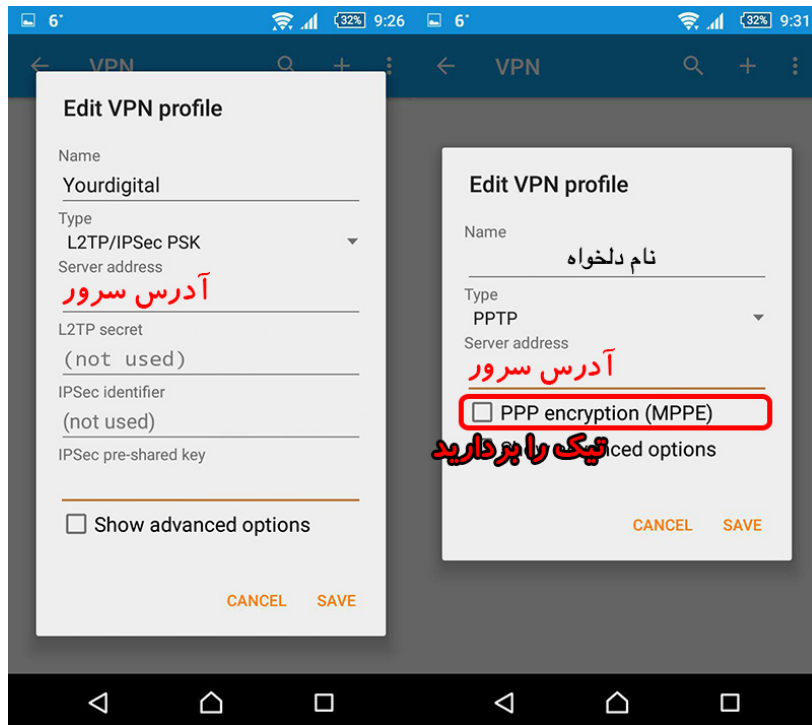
6° 32% 9:26

VPN

Edit VPN profile

Name
Yourdigital

Type
L2TP/IPSec PSK

Server address
آدرس سرور

L2TP secret
(not used)

IPSec identifier
(not used)

IPSec pre-shared key

Show advanced options

CANCEL SAVE

6° 32% 9:31

VPN

Edit VPN profile

Name
نام دلخواه

Type
PPTP

Server address
آدرس سرور

PPP encryption (MPPE)

تیک را بردارید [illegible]nced options

CANCEL SAVE